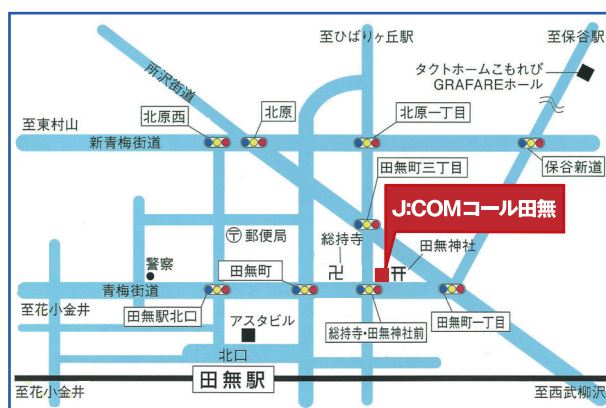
至ひばりヶ丘駅

至保谷駅

タクトホームこもれび GRAFAREホール

所沢街道

北原西

北原

北原一丁目

至東村山

新青梅街道

保谷新道

田無町三丁目

J:COMコール田無

〒 郵便局

総持寺

田無神社

警察

田無町

卍

⛩

青梅街道

至花小金井

田無駅北口

アスタビル

総持寺・田無神社前

田無町一丁目

北口

田無駅

至花小金井

至西武柳沢